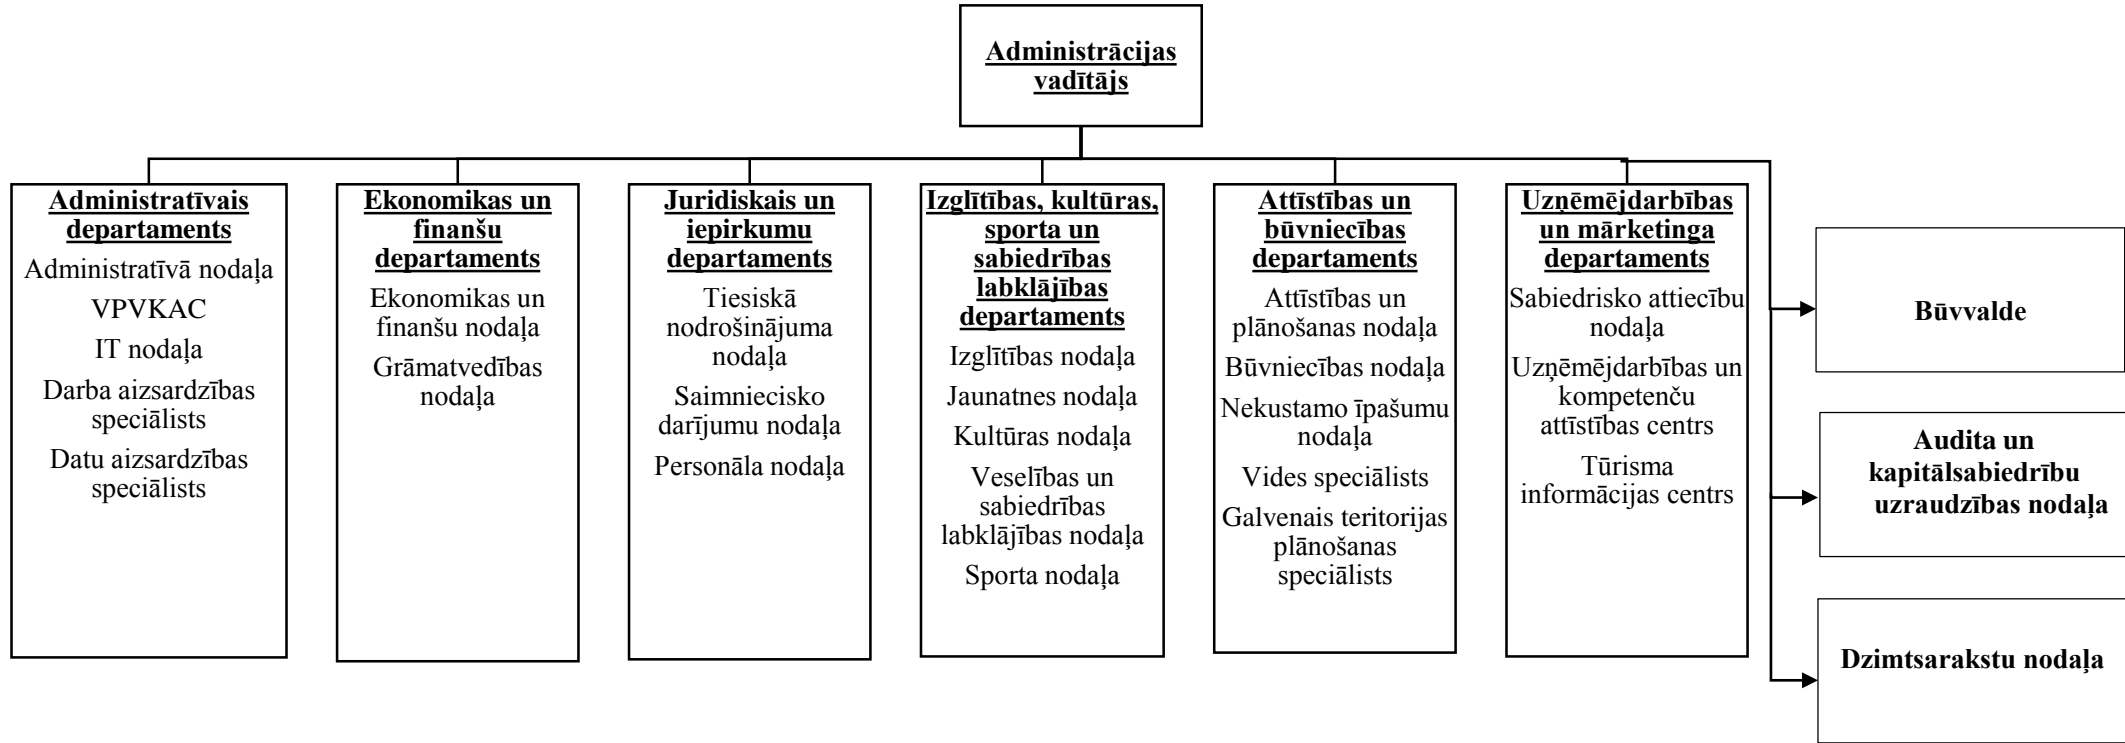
Administrācijas vadītājs

Administratīvais departaments
Administratīvā nodaļa
VPVKAC
IT nodaļa
Darba aizsardzības speciālists
Datu aizsardzības speciālists

Ekonomikas un finanšu departaments
Ekonomikas un finanšu nodaļa
Grāmatvedības nodaļa

Juridiskais un iepirkumu departaments
Tiesiskā nodrošinājuma nodaļa
Saimniecisko darījumu nodaļa
Personāla nodaļa

Izglītības, kultūras, sporta un sabiedrības labklājības departaments
Izglītības nodaļa
Jaunatnes nodaļa
Kultūras nodaļa
Veselības un sabiedrības labklājības nodaļa
Sporta nodaļa

Attīstības un būvniecības departaments
Attīstības un plānošanas nodaļa
Būvniecības nodaļa
Nekustamo īpašumu nodaļa
Vides speciālists
Galvenais teritorijas plānošanas speciālists

Uzņēmējdarbības un mārketinga departaments
Sabiedrisko attiecību nodaļa
Uzņēmējdarbības un kompetenču attīstības centrs
Tūrisma informācijas centrs

Būvvalde

Audita un kapitālsabiedrību uzraudzības nodaļa

Dzimtsarakstu nodaļa